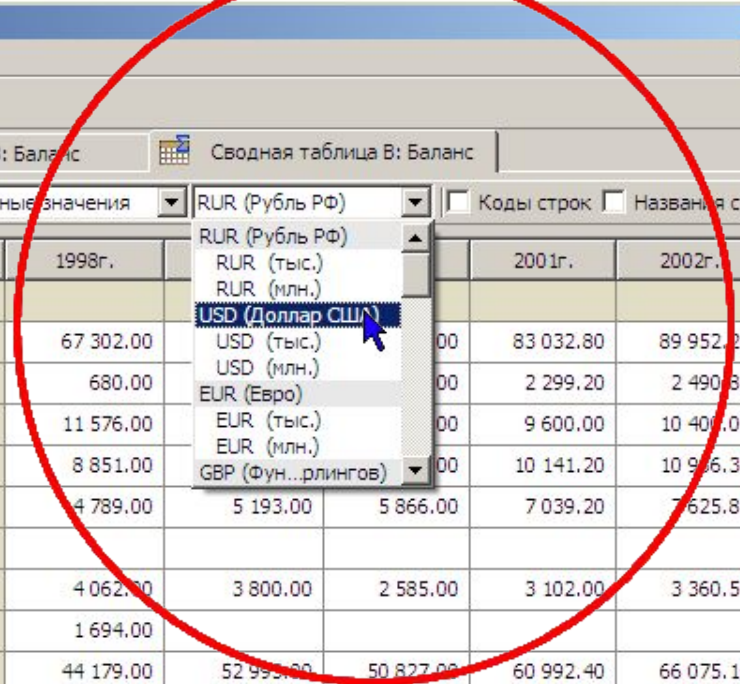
: Баланс

Сводная таблица В: Баланс

ные значения

RUR (Рубль РФ)

Коды строк

Названия с

RUR (Рубль РФ)
RUR (тыс.)
RUR (млн.)
USD (Доллар США)
USD (тыс.)
USD (млн.)
EUR (Евро)
EUR (тыс.)
EUR (млн.)
GBP (Фун...рлингов)

| 1998г. | | | 2001г. | 2002г. |
|---|---|---|---|---|
| | | | | |
| 67 302.00 | | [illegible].00 | 83 032.80 | 89 952.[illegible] |
| 680.00 | | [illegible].00 | 2 299.20 | 2 490.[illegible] |
| 11 576.00 | | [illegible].00 | 9 600.00 | 10 400.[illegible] |
| 8 851.00 | | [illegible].00 | 10 141.20 | 10 986.3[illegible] |
| 4 789.00 | 5 193.00 | 5 866.00 | 7 039.20 | 7 625.8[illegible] |
| | | | | |
| 4 062.00 | 3 800.00 | 2 585.00 | 3 102.00 | 3 360.5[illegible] |
| 1 694.00 | | | | |
| 44 179.00 | 52 99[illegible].00 | 50 827.00 | 60 992.40 | 66 075.1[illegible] |